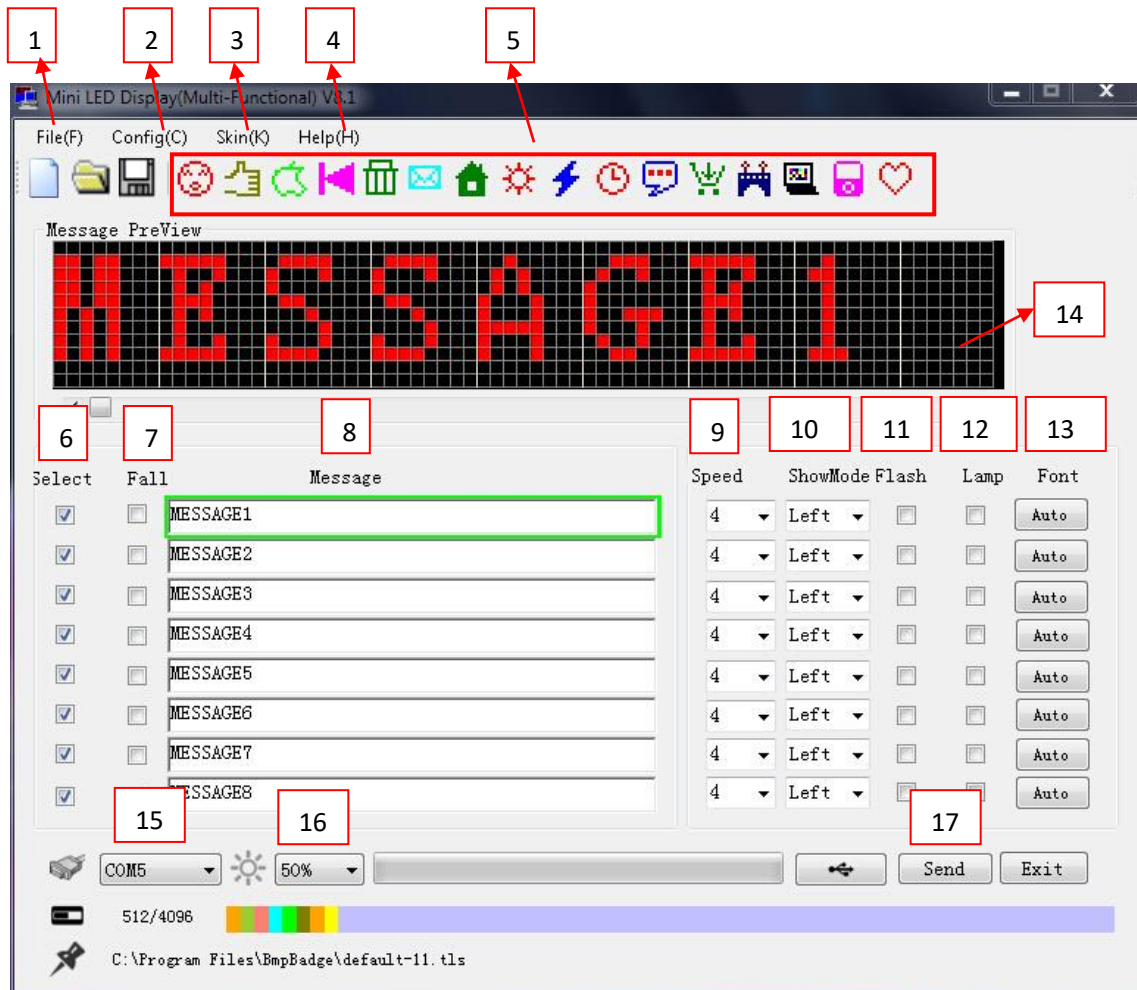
1 2 3 4 5

Mini LED Display(Multi-Functional) V3.1

File(F) Config(C) Skin(K) Help(H)

Message PreView

MESSAGE1

14

6 7 8 9 10 11 12 13

| Select | Fall | Message | Speed | ShowMode | Flash | Lamp | Font |
|---|---|---|---|---|---|---|---|
| | | MESSAGE1 | 4 | Left | | | Auto |
| | | MESSAGE2 | 4 | Left | | | Auto |
| | | MESSAGE3 | 4 | Left | | | Auto |
| | | MESSAGE4 | 4 | Left | | | Auto |
| | | MESSAGE5 | 4 | Left | | | Auto |
| | | MESSAGE6 | 4 | Left | | | Auto |
| | | MESSAGE7 | 4 | Left | | | Auto |
| | | MESSAGE8 | 4 | Left | | | Auto |

15 16 17

COM5 50% Send Exit

512/4096

C:\Program Files\BmpBadge\default-11.tls